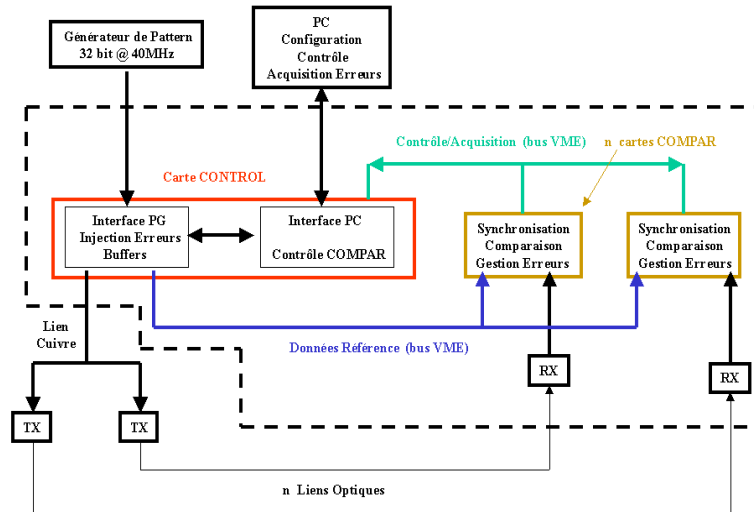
Générateur de Pattern
32 bit @ 40MHz

PC
Configuration
Contrôle
Acquisition Erreurs

Contrôle/Acquisition (bus VME)

n cartes COMPAR

Carte CONTROL

Interface PG
Injection Erreurs
Buffers

Interface PC
Contrôle COMPAR

Synchronisation
Comparaison
Gestion Erreurs

Synchronisation
Comparaison
Gestion Erreurs

Lien
Cuivre

Données Référence (bus VME)

RX

RX

TX

TX

n Liens Optiques